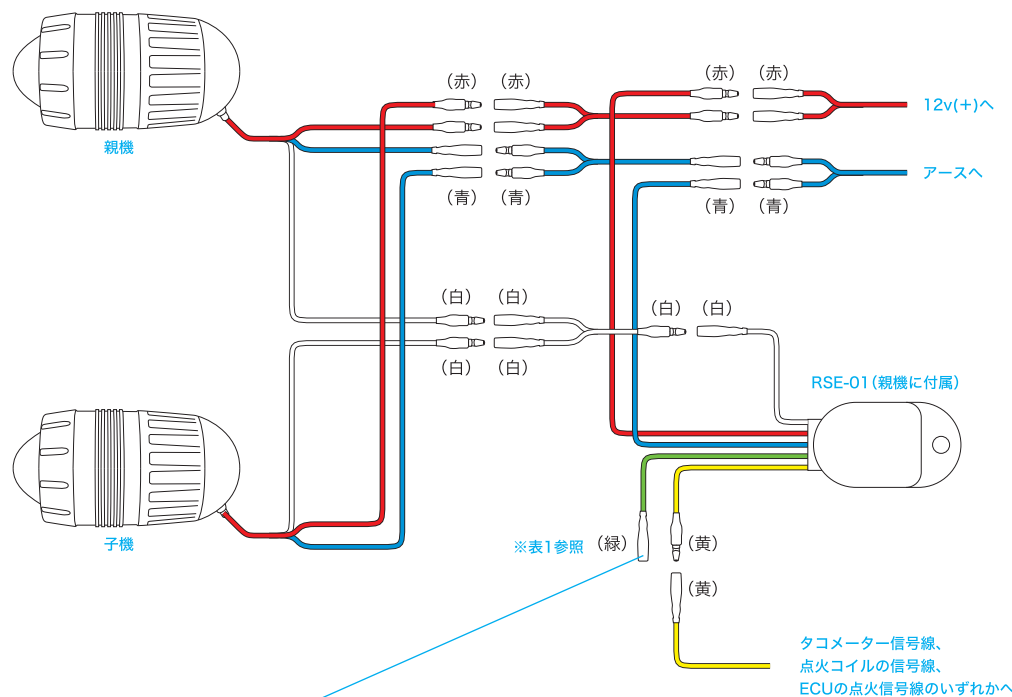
親機

（赤）（赤）

（赤）（赤）

12v(+)へ

アースへ

（青）（青）

（青）（青）

（白）（白）

（白）（白）

（白）（白）

RSE-01（親機に付属）

子機

※表1参照（緑）

（黄）

（黄）

タコメーター信号線、
点火コイルの信号線、
ECUの点火信号線のいずれかへ